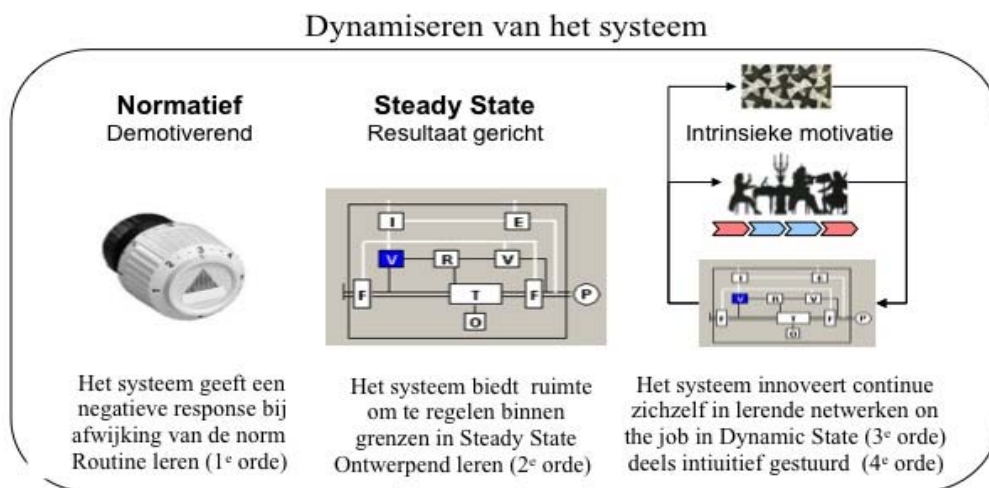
Dynamiseren van het systeem

**Normatief**
Demotiverend

**Steady State**
Resultaat gericht

Intrinsieke motivatie

I
E
V
R
V
F
T
F
P
O

I
E
V
R
V
F
T
F
P
O

Het systeem geeft een negatieve response bij afwijking van de norm Routine leren (1$^e$ orde)

Het systeem biedt ruimte om te regelen binnen grenzen in Steady State Ontwerpend leren (2$^e$ orde)

Het systeem innoveert continue zichzelf in lerende netwerken on the job in Dynamic State (3$^e$ orde) deels intiuitief gestuurd (4$^e$ orde)